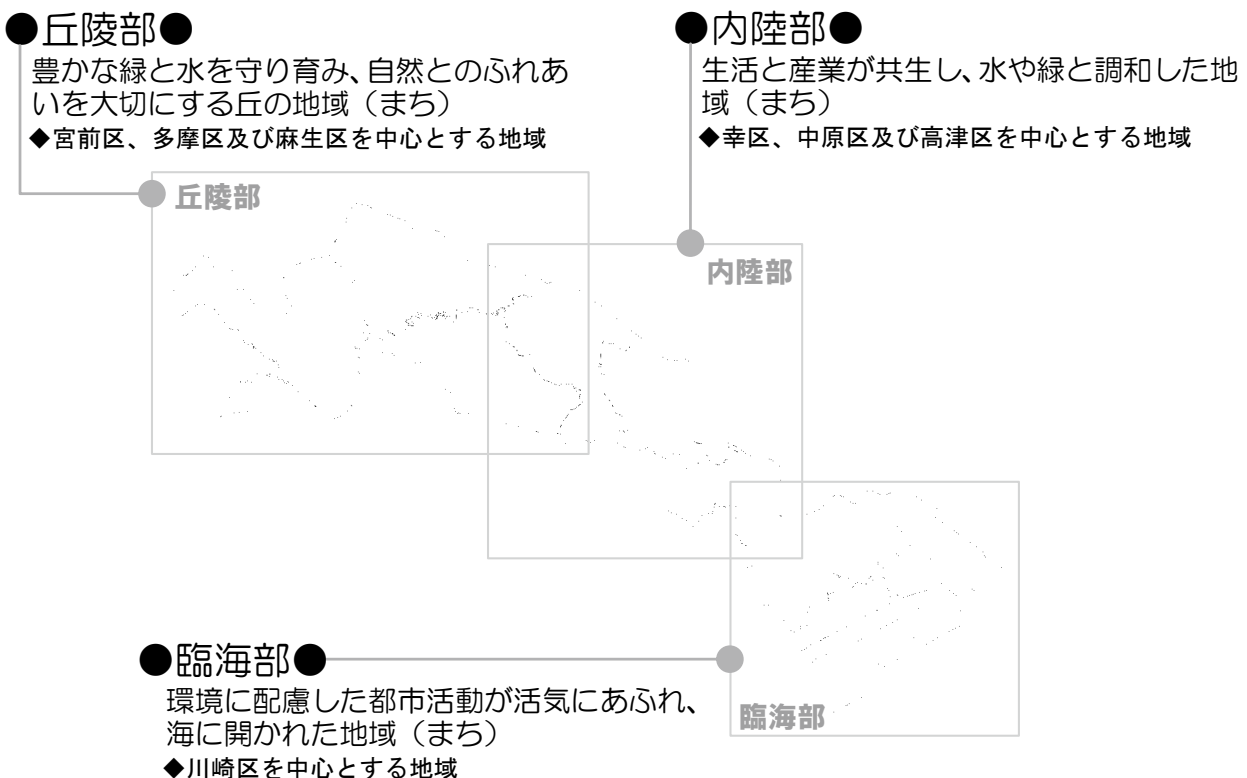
●丘陵部●
豊かな緑と水を守り育み、自然とのふれあいを大切にする丘の地域（まち）
◆宮前区、多摩区及び麻生区を中心とする地域

●内陸部●
生活と産業が共生し、水や緑と調和した地域（まち）
◆幸区、中原区及び高津区を中心とする地域

丘陵部

内陸部

●臨海部●
環境に配慮した都市活動が活気にあふれ、海に開かれた地域（まち）
◆川崎区を中心とする地域

臨海部